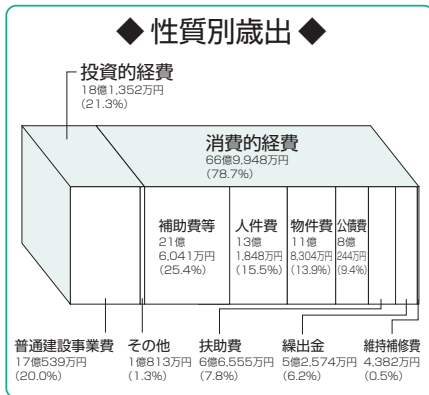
◆ 性質別歳出 ◆

投資的経費
18億1,352万円
(21.3%)

消費的経費
66億9,948万円
(78.7%)

補助費等
21億
6,041万円
(25.4%)

人件費
13億
1,848万円
(15.5%)

物件費
11億
8,304万円
(13.9%)

公債費
8億
244万円
(9.4%)

普通建設事業費
17億539万円
(20.0%)

その他
1億813万円
(1.3%)

扶助費
6億6,555万円
(7.8%)

繰出金
5億2,574万円
(6.2%)

維持補修費
4,382万円
(0.5%)